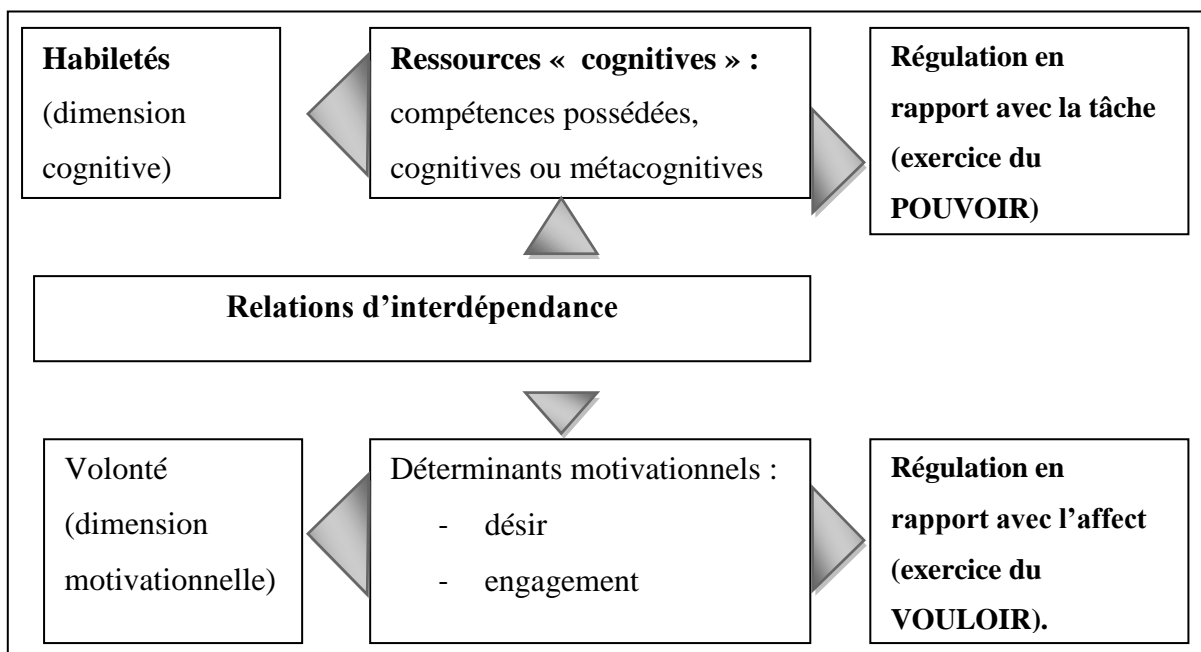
**Habiletés** (dimension cognitive)

**Ressources « cognitives » :** compétences possédées, cognitives ou métacognitives

**Régulation en rapport avec la tâche (exercice du POUVOIR)**

**Relations d'interdépendance**

Volonté (dimension motivationnelle)

Déterminants motivationnels :
- désir
- engagement

**Régulation en rapport avec l'affect (exercice du VOULOIR).**